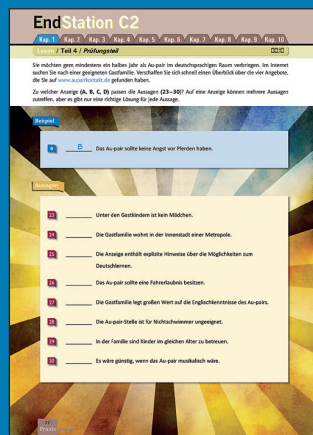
EndStation C2

Kap. 1 | Kap. 2 | Kap. 3 | Kap. 4 | Kap. 5 | Kap. 6 | Kap. 7 | Kap. 8 | Kap. 9 | Kap. 10

Lesen / Teil 4 / Prüfungsteil

Sie möchten gern mindestens ein halbes Jahr als Au-pair im deutschsprachigen Raum verbringen. Im Internet suchen Sie nach einer geeigneten Gastfamilie. Verschaffen Sie sich schnell einen Überblick über die vier Angebote, die Sie auf www.aupairkontakt.de gefunden haben.

Zu welcher Anzeige (A, B, C, D) passen die Aussagen (23–30)? Auf eine Anzeige können mehrere Aussagen zutreffen, aber es gibt nur eine richtige Lösung für jede Aussage.

Beispiel

0 ___B___ Das Au-pair sollte keine Angst vor Pferden haben.

Aussagen

23 ______ Unter den Gastkindern ist kein Mädchen.

24 ______ Die Gastfamilie wohnt in der Innenstadt einer Metropole.

25 ______ Die Anzeige enthält explizite Hinweise über die Möglichkeiten zum Deutschlernen.

26 ______ Das Au-pair sollte eine Fahrerlaubnis besitzen.

27 ______ Die Gastfamilie legt großen Wert auf die Englischkenntnisse des Au-pairs.

28 ______ Die Au-pair-Stelle ist für Nichtschwimmer ungeeignet.

29 ______ In der Familie sind Kinder im gleichen Alter zu betreuen.

30 ______ Es wäre günstig, wenn das Au-pair musikalisch wäre.

22
Praxis